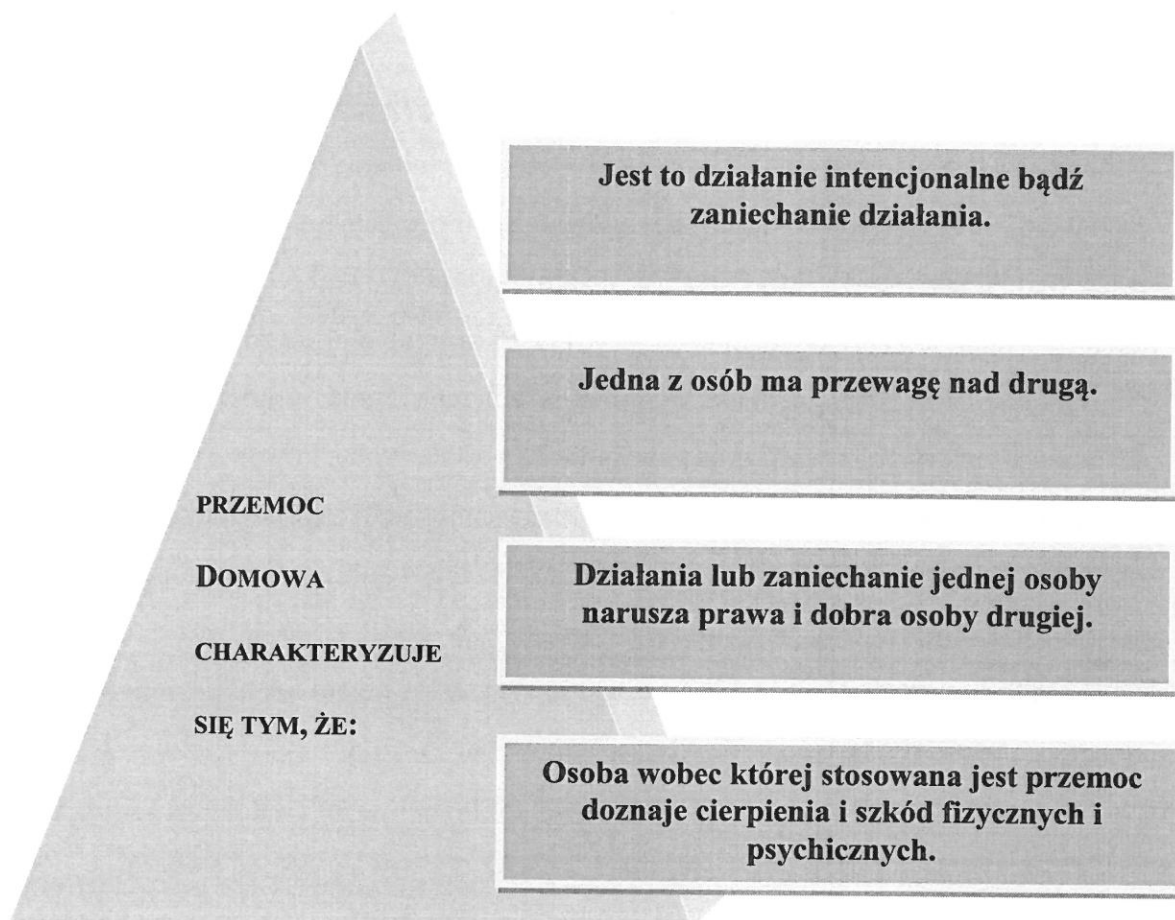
Jest to działanie intencjonalne bądź zaniechanie działania.

Jedna z osób ma przewagę nad drugą.

PRZEMOC

DOMOWA

CHARAKTERYZUJE

SIĘ TYM, ŻE:

Działania lub zaniechanie jednej osoby narusza prawa i dobra osoby drugiej.

Osoba wobec której stosowana jest przemoc doznaje cierpienia i szkód fizycznych i psychicznych.